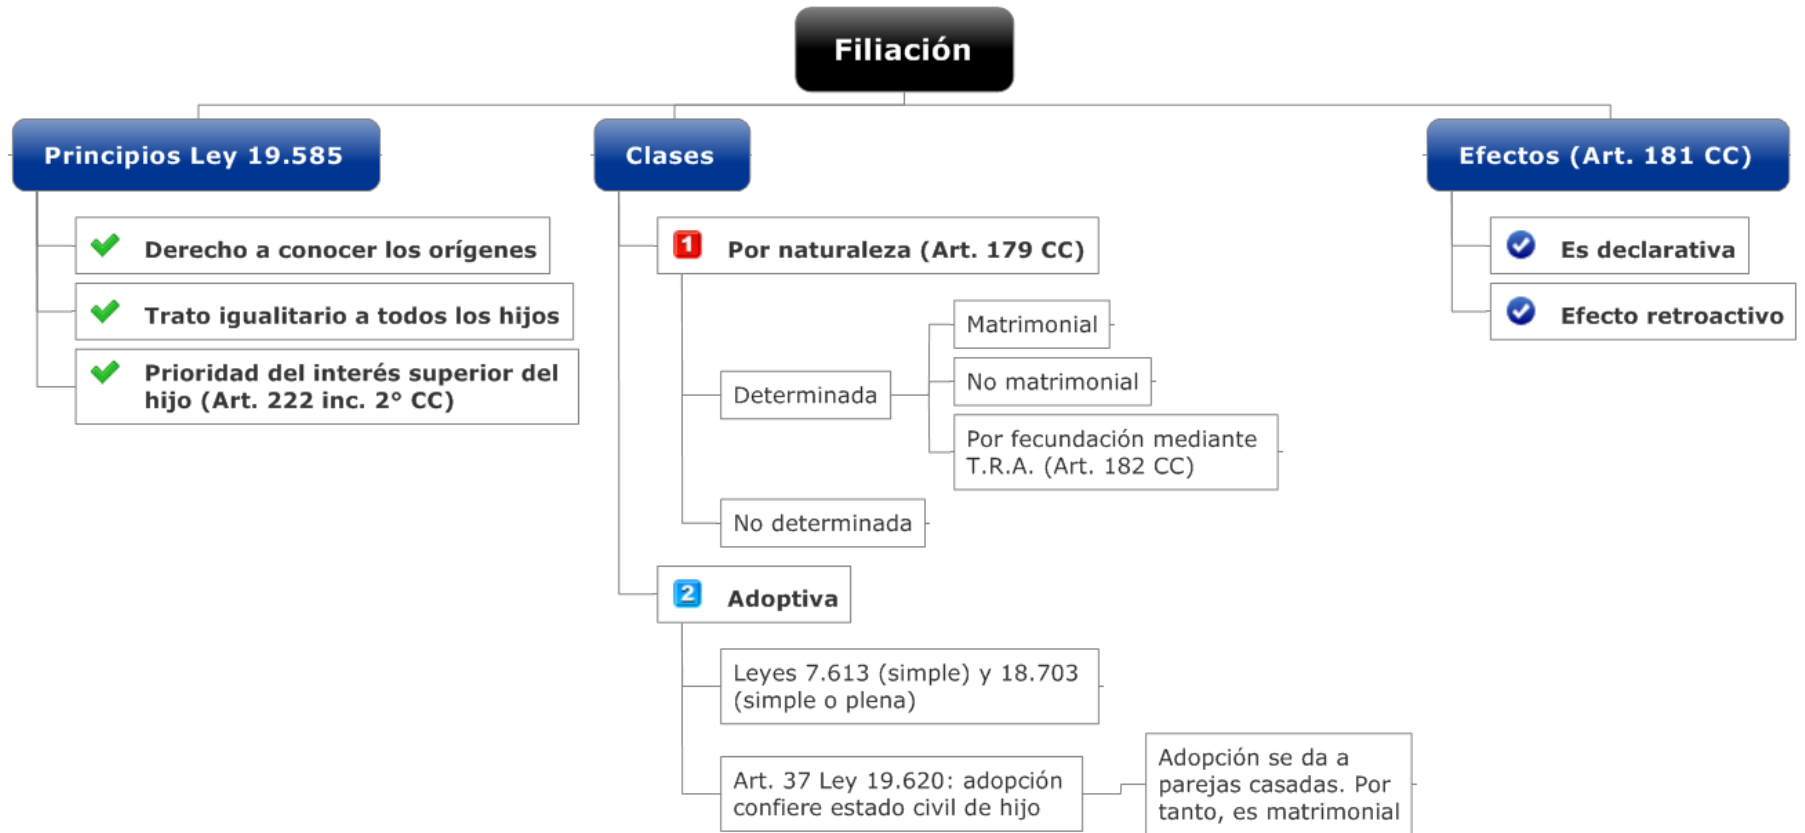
Filiación

Principios Ley 19.585

Derecho a conocer los orígenes

Trato igualitario a todos los hijos

Prioridad del interés superior del hijo (Art. 222 inc. 2° CC)

Clases

1 Por naturaleza (Art. 179 CC)

Determinada

Matrimonial

No matrimonial

Por fecundación mediante T.R.A. (Art. 182 CC)

No determinada

2 Adoptiva

Leyes 7.613 (simple) y 18.703 (simple o plena)

Art. 37 Ley 19.620: adopción confiere estado civil de hijo

Adopción se da a parejas casadas. Por tanto, es matrimonial

Efectos (Art. 181 CC)

Es declarativa

Efecto retroactivo